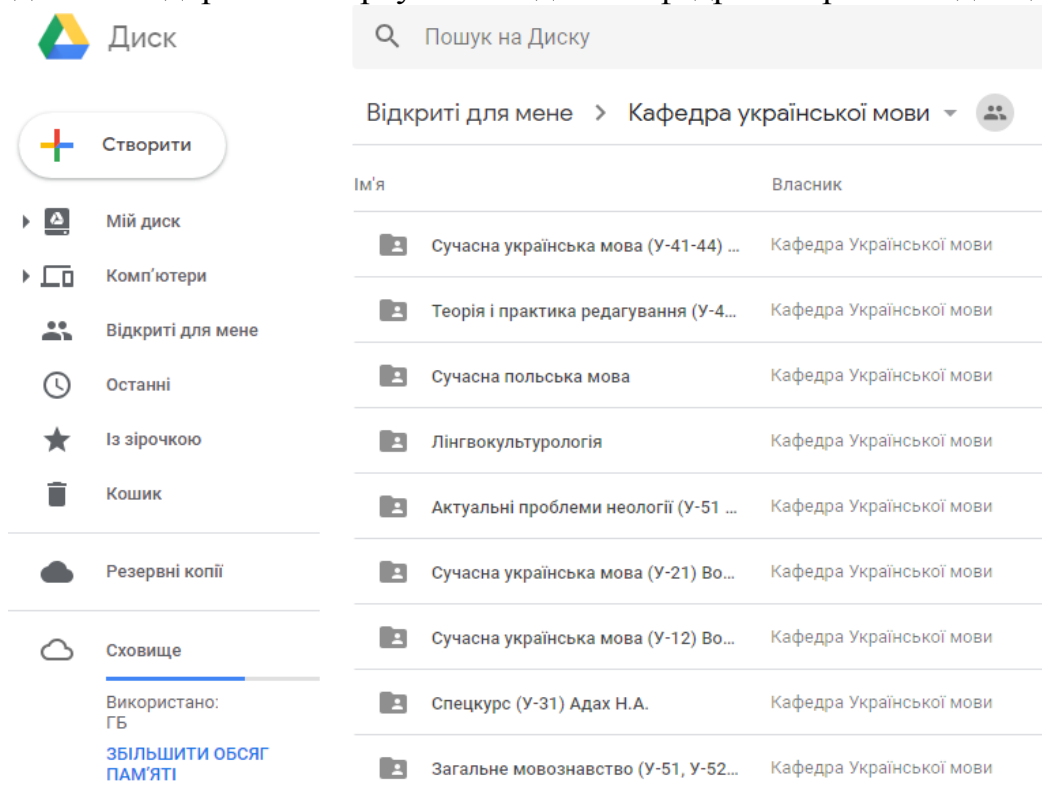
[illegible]

Диск

Пошук на Диску

Створити

Відкриті для мене > Кафедра української мови

Мій диск
Комп'ютери
Відкриті для мене
Останні
Із зірочкою
Кошик

Резервні копії

Сховище
Використано:
ГБ
ЗБІЛЬШИТИ ОБСЯГ ПАМ'ЯТІ

| Ім'я | Власник |
|---|---|
| Сучасна українська мова (У-41-44) ... | Кафедра Української мови |
| Теорія і практика редагування (У-4... | Кафедра Української мови |
| Сучасна польська мова | Кафедра Української мови |
| Лінгвокультурологія | Кафедра Української мови |
| Актуальні проблеми неології (У-51 ... | Кафедра Української мови |
| Сучасна українська мова (У-21) Во... | Кафедра Української мови |
| Сучасна українська мова (У-12) Во... | Кафедра Української мови |
| Спецкурс (У-31) Адах Н.А. | Кафедра Української мови |
| Загальне мовознавство (У-51, У-52... | Кафедра Української мови |